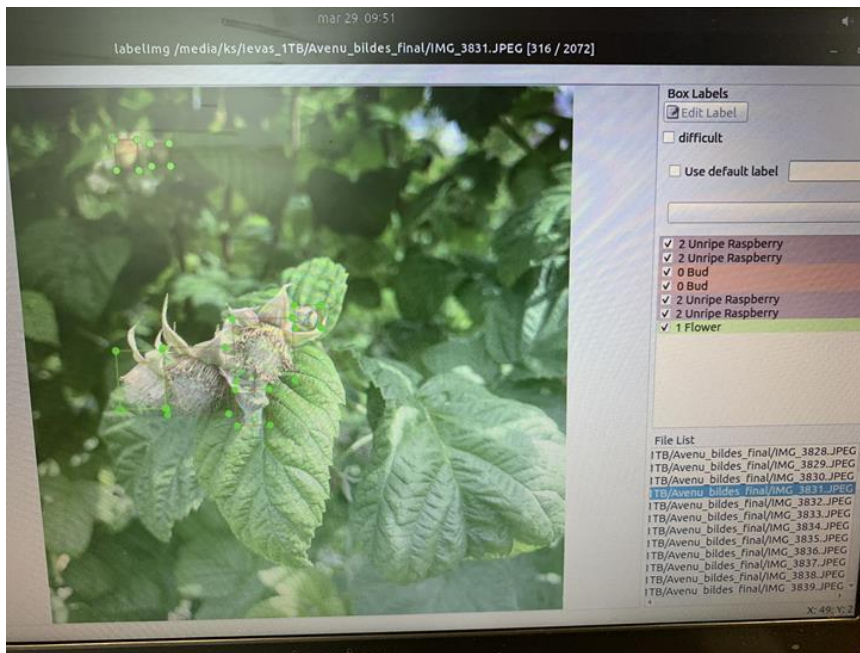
mar 29 09:51

labelImg /media/ks/ievas_1TB/Avenu_bildes_final/IMG_3831.JPEG [316 / 2072]

Box Labels

Edit Label

difficult

Use default label

2 Unripe Raspberry
2 Unripe Raspberry
0 Bud
0 Bud
2 Unripe Raspberry
2 Unripe Raspberry
1 Flower

File List

1TB/Avenu_bildes_final/IMG_3828.JPEG
1TB/Avenu_bildes_final/IMG_3829.JPEG
1TB/Avenu_bildes_final/IMG_3830.JPEG
1TB/Avenu_bildes_final/IMG_3831.JPEG
1TB/Avenu_bildes_final/IMG_3832.JPEG
1TB/Avenu_bildes_final/IMG_3833.JPEG
1TB/Avenu_bildes_final/IMG_3834.JPEG
1TB/Avenu_bildes_final/IMG_3835.JPEG
1TB/Avenu_bildes_final/IMG_3836.JPEG
1TB/Avenu_bildes_final/IMG_3837.JPEG
1TB/Avenu_bildes_final/IMG_3838.JPEG
1TB/Avenu_bildes_final/IMG_3839.JPEG

X: 49; Y: 2